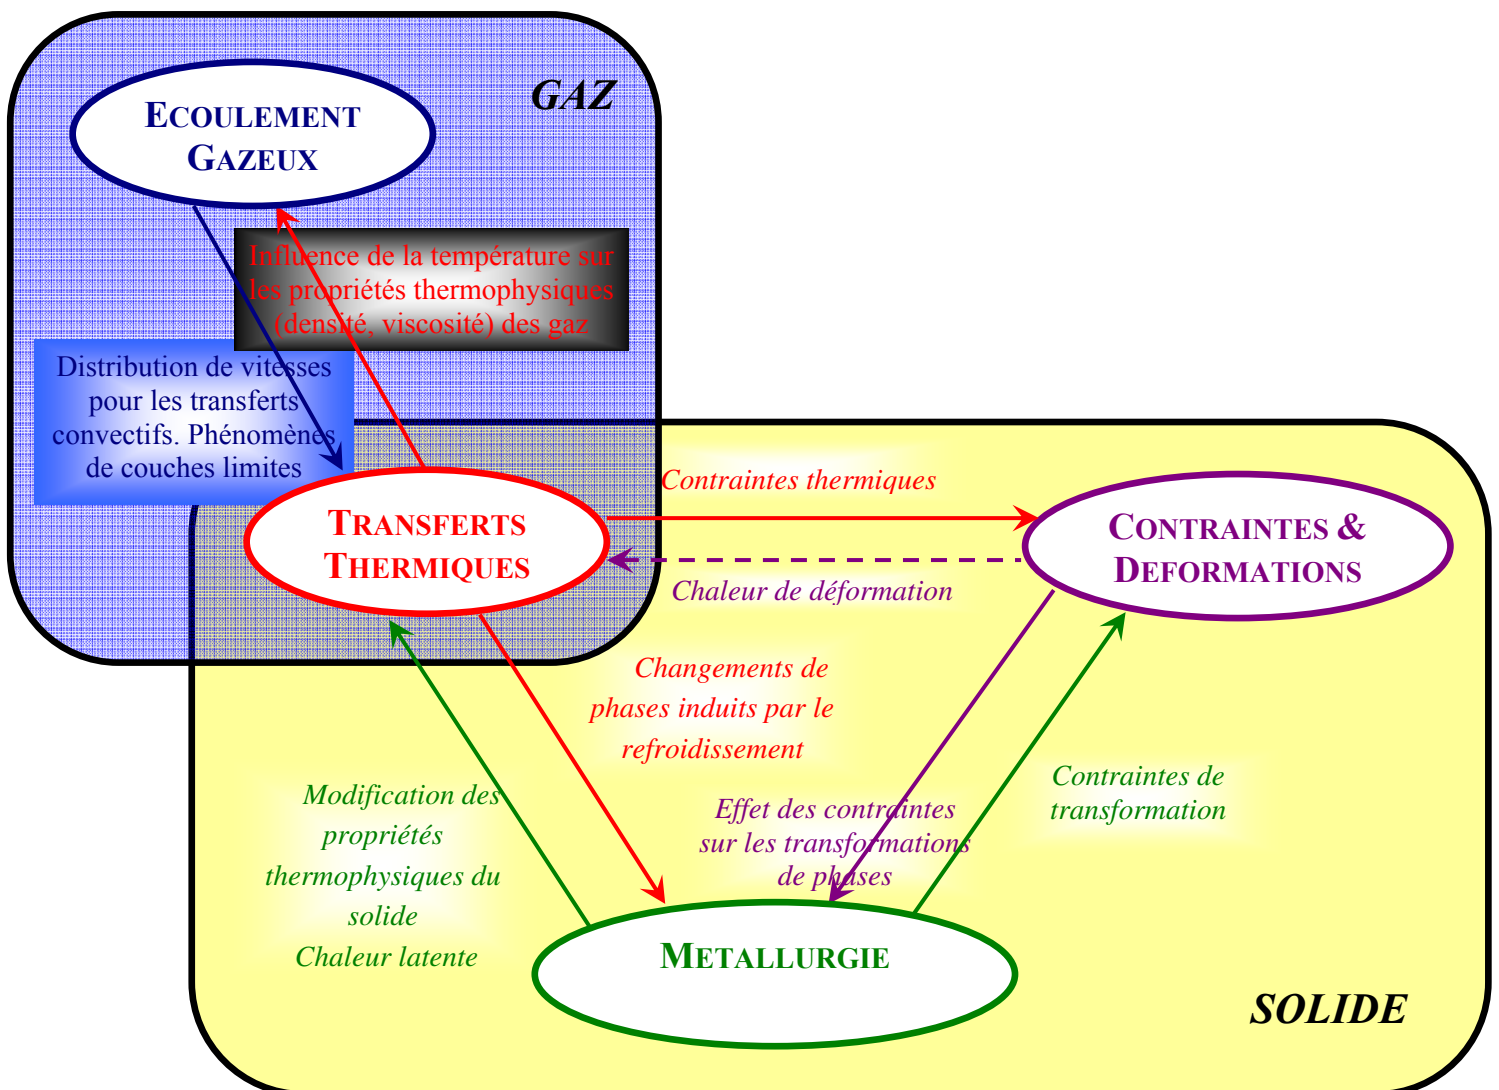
GAZ

ECOULEMENT GAZEUX

Influence de la température sur les propriétés thermophysiques (densité, viscosité) des gaz

Distribution de vitesses pour les transferts convectifs. Phénomènes de couches limites

TRANSFERTS THERMIQUES

Contraintes thermiques

CONTRAINTES & DEFORMATIONS

Chaleur de déformation

Changements de phases induits par le refroidissement

Modification des propriétés thermophysiques du solide
Chaleur latente

Effet des contraintes sur les transformations de phases

Contraintes de transformation

METALLURGIE

SOLIDE